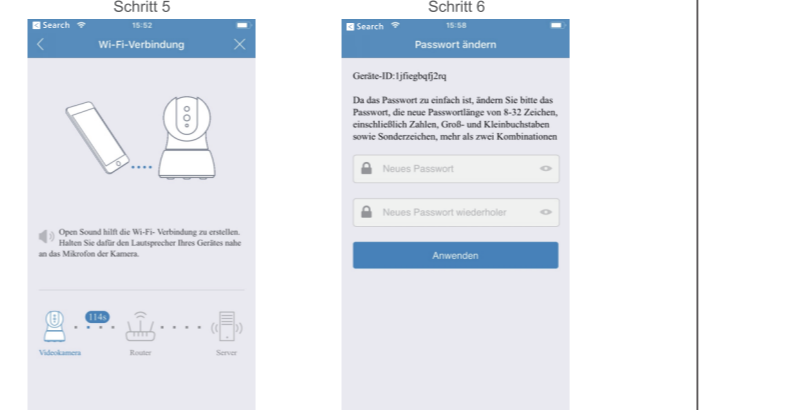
Schritt 5

Search 15:52

Wi-Fi-Verbindung

Open Sound hilft die Wi-Fi- Verbindung zu erstellen. Halten Sie dafür den Lautsprecher Ihres Gerätes nahe an das Mikrofon der Kamera.

114s

Videokamera

Router

Server

Schritt 6

Search 15:58

Passwort ändern

Geräte-ID:1jfieghqfj2rq

Da das Passwort zu einfach ist, ändern Sie bitte das Passwort, die neue Passwortlänge von 8-32 Zeichen, einschließlich Zahlen, Groß- und Kleinbuchstaben sowie Sonderzeichen, mehr als zwei Kombinationen

Neues Passwort

Neues Passwort wiederholer

Anwenden